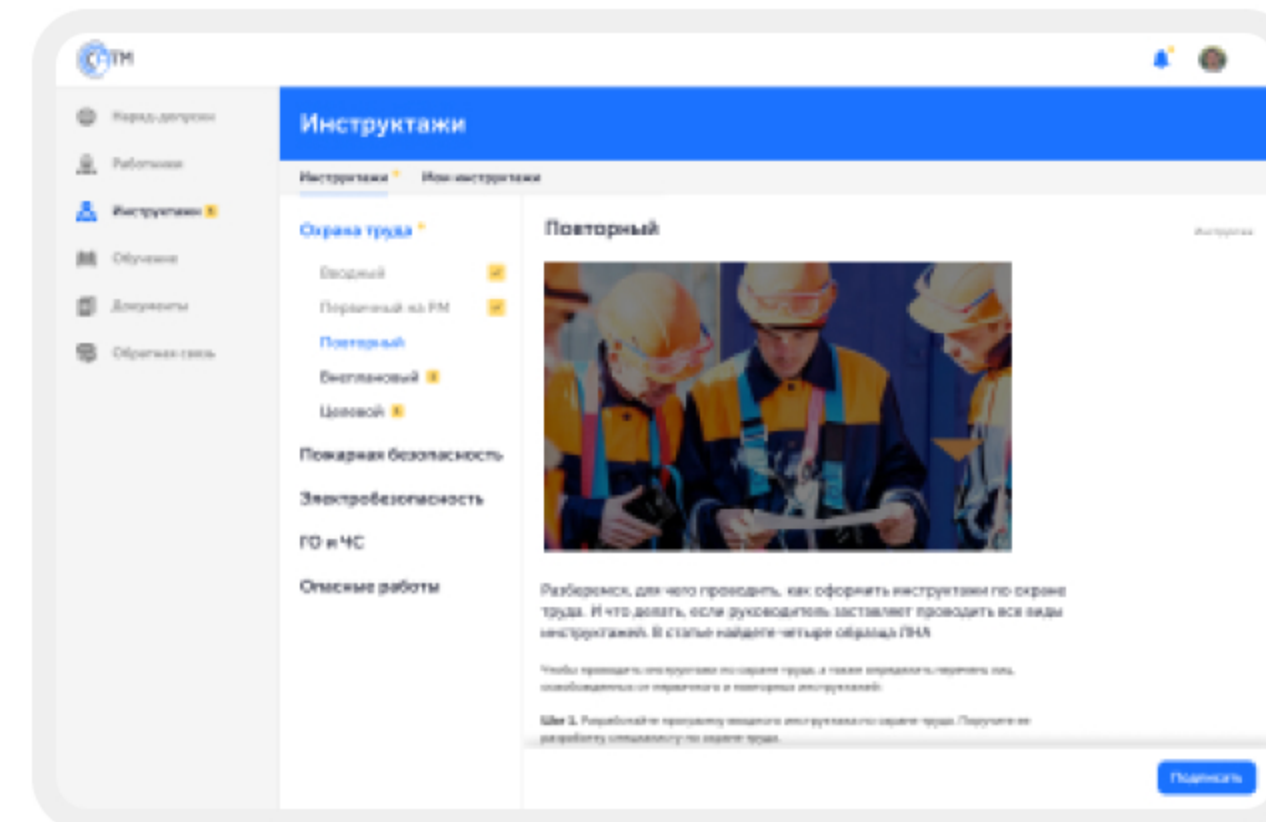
СТМ

Наряд-допуски
Работники
Инструктажи
Обучение
Документы
Обратная связь

Инструктажи

Инструктажи
Мои инструктажи

Охрана труда
Вводный
Первичный на РМ
Повторный
Внеплановый
Целевой
Пожарная безопасность
Электробезопасность
ГО и ЧС
Опасные работы

Повторный

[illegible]

Разберемся, для чего проводить, как оформить инструктажи по охране труда. И что делать, если руководитель заставляет проводить все виды инструктажей. В статье найдете четыре образца ЛНА

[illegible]

Шаг 1. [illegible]

Подписать